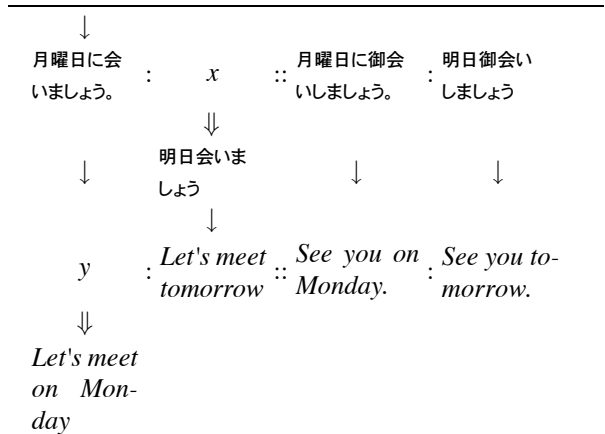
↓

月曜日に会いましょう。 : $x$ :: 月曜日に御会いしましょう。 : 明日御会いしましょう

⇓

明日会いましょう

↓ ↓ ↓ ↓

$y$ : *Let's meet tomorrow* :: *See you on Monday.* : *See you tomorrow.*

⇓

*Let's meet on Monday*